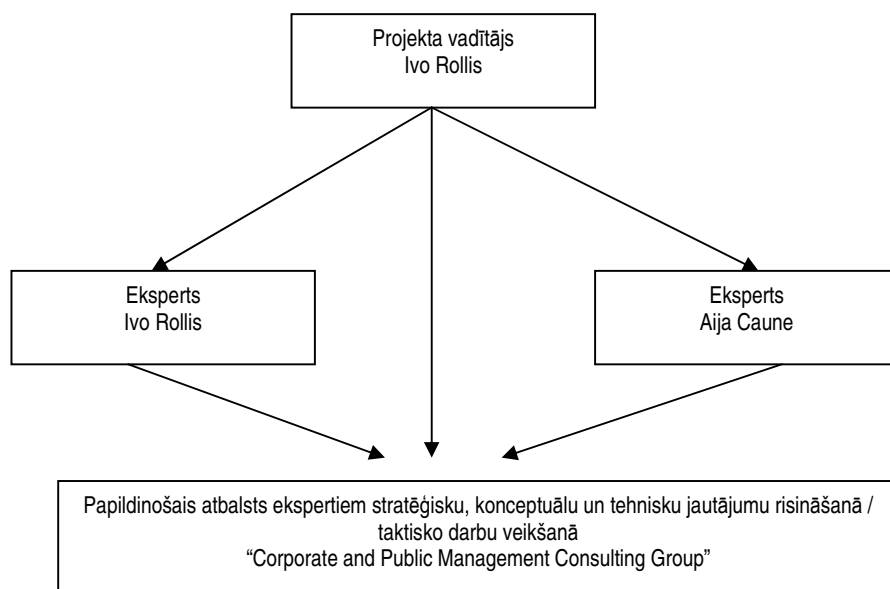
Projekta vadītājs
Ivo Rollis

Eksperts
Ivo Rollis

Eksperts
Aija Caune

Papildinošais atbalsts ekspertiem stratēģisku, konceptuālu un tehnisku jautājumu risināšanā / taktisko darbu veikšanā
“Corporate and Public Management Consulting Group”